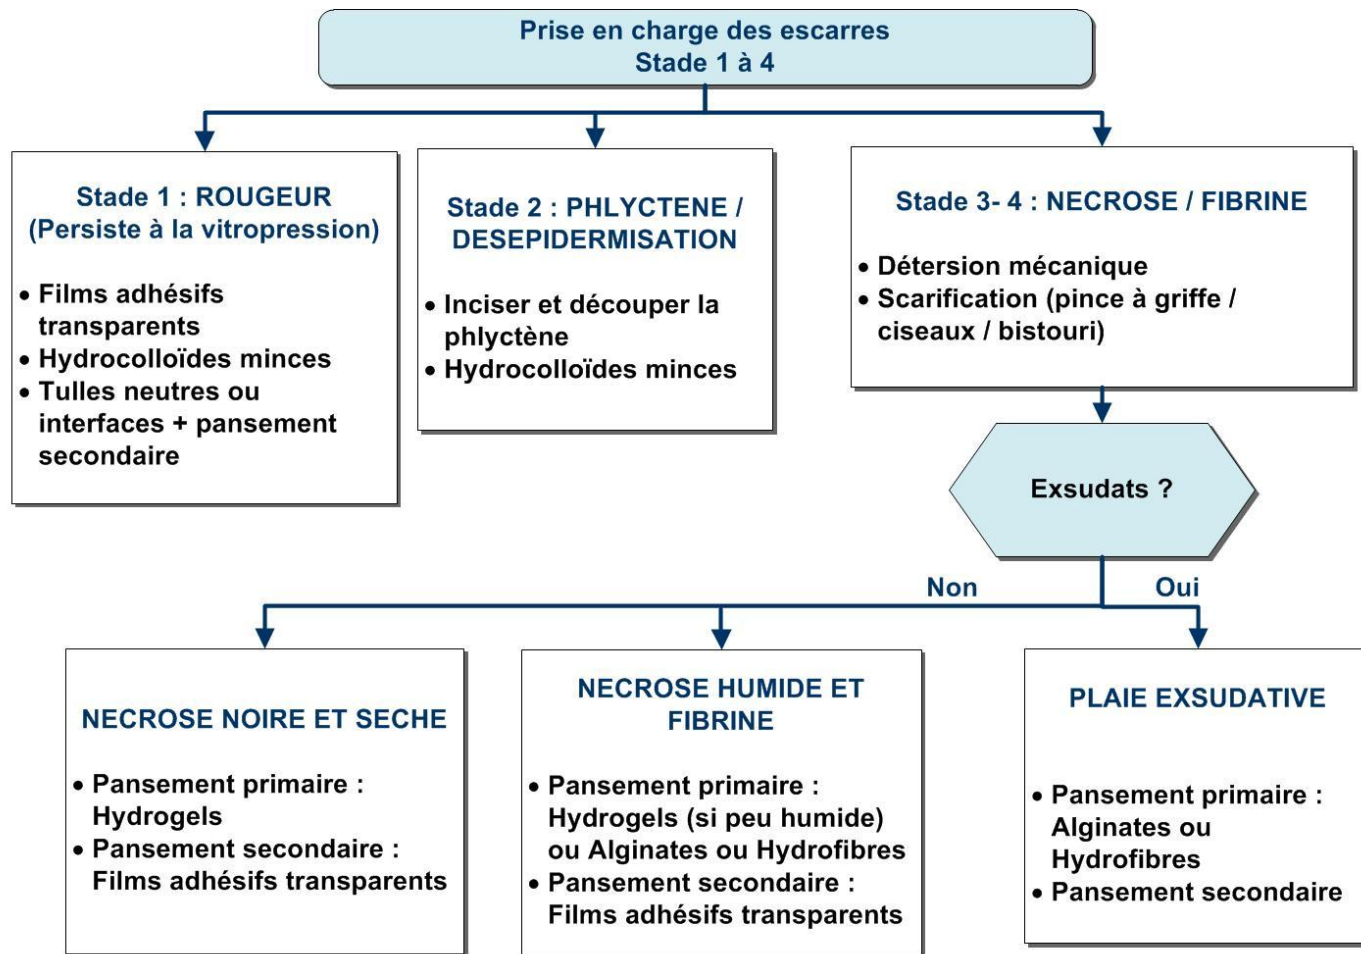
Prise en charge des escarres
Stade 1 à 4

Stade 1 : ROUGEUR
(Persiste à la vitropression)

• Films adhésifs transparents
• Hydrocolloïdes minces
• Tulles neutres ou interfaces + pansement secondaire

Stade 2 : PHLYCTENE / DESEPIDERMISATION

• Inciser et découper la phlyctène
• Hydrocolloïdes minces

Stade 3- 4 : NECROSE / FIBRINE

• Détersion mécanique
• Scarification (pince à griffe / ciseaux / bistouri)

Exsudats ?

Non

Oui

NECROSE NOIRE ET SECHE

• Pansement primaire : Hydrogels
• Pansement secondaire : Films adhésifs transparents

NECROSE HUMIDE ET FIBRINE

• Pansement primaire : Hydrogels (si peu humide) ou Alginates ou Hydrofibres
• Pansement secondaire : Films adhésifs transparents

PLAIE EXSUDATIVE

• Pansement primaire : Alginates ou Hydrofibres
• Pansement secondaire